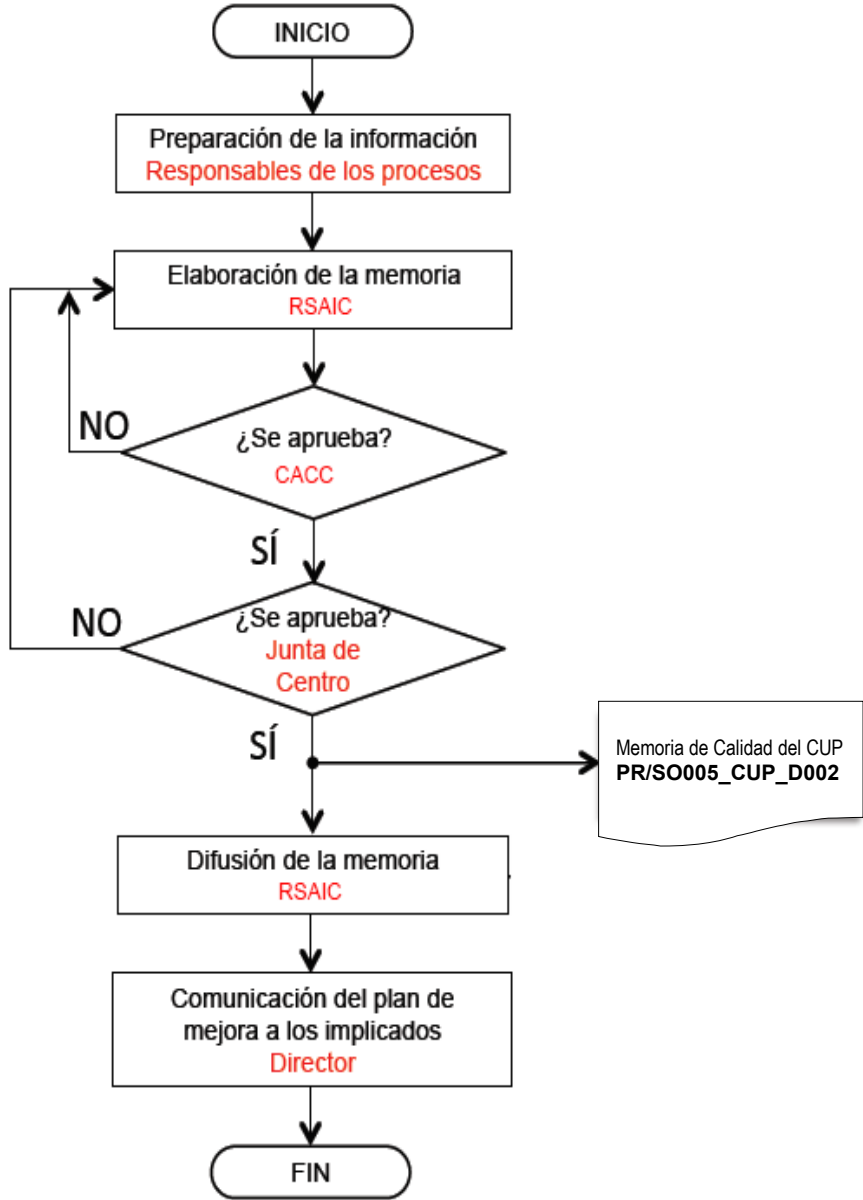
INICIO

Preparación de la información
Responsables de los procesos

Elaboración de la memoria
RSAIC

NO

¿Se aprueba?
CACC

SÍ

NO

¿Se aprueba?
Junta de Centro

SÍ

Memoria de Calidad del CUP
PR/SO005_CUP_D002

Difusión de la memoria
RSAIC

Comunicación del plan de mejora a los implicados
Director

FIN